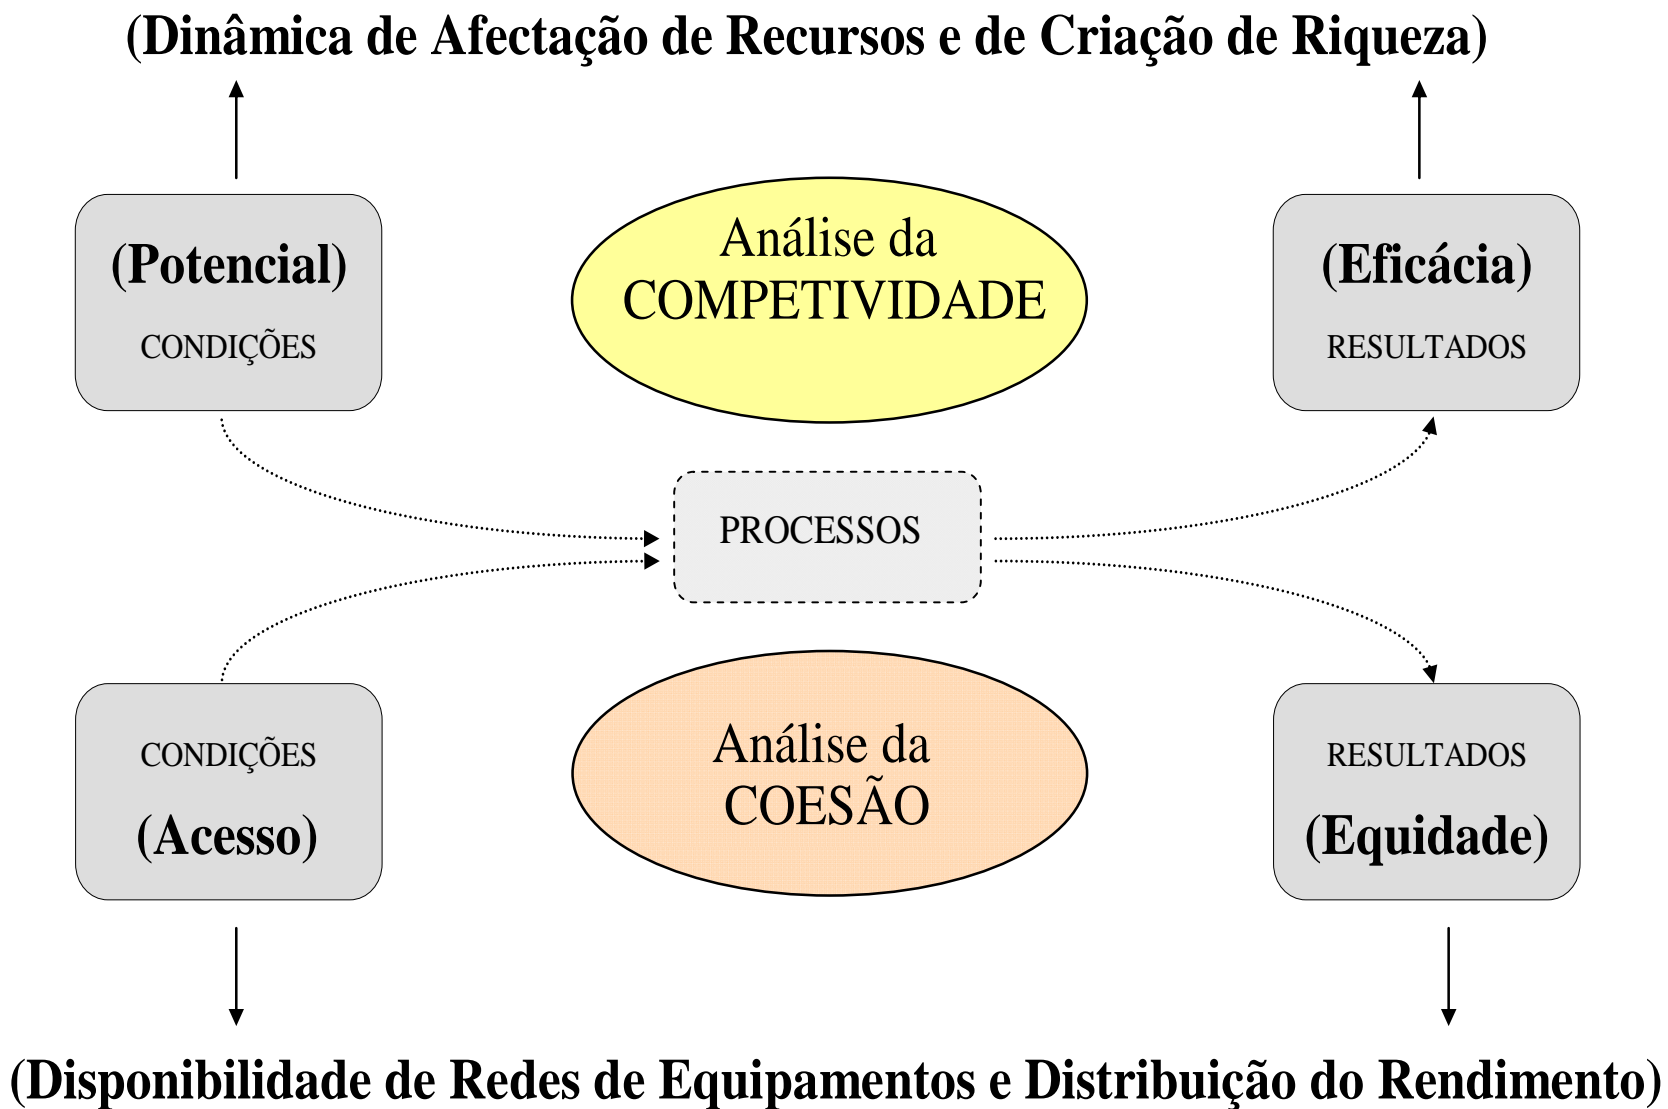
(Dinâmica de Afectação de Recursos e de Criação de Riqueza)

(Potencial)
CONDIÇÕES

Análise da
COMPETIVIDADE

(Eficácia)
RESULTADOS

PROCESSOS

CONDIÇÕES
(Acesso)

Análise da
COESÃO

RESULTADOS
(Equidade)

(Disponibilidade de Redes de Equipamentos e Distribuição do Rendimento)